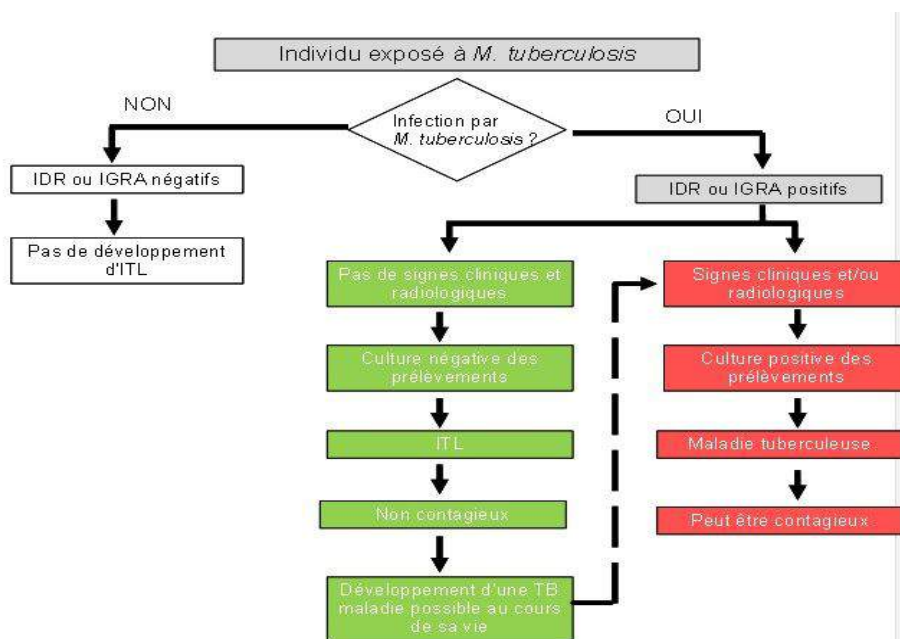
Individu exposé à M. tuberculosis

Infection par M. tuberculosis ?

NON

OUI

IDR ou IGRA négatifs

Pas de développement d'ITL

IDR ou IGRA positifs

Pas de signes cliniques et radiologiques

Culture négative des prélèvements

ITL

Non contagieux

Développement d'une TB maladie possible au cours de sa vie

Signes cliniques et/ou radiologiques

Culture positive des prélèvements

Maladie tuberculeuse

Peut être contagieux